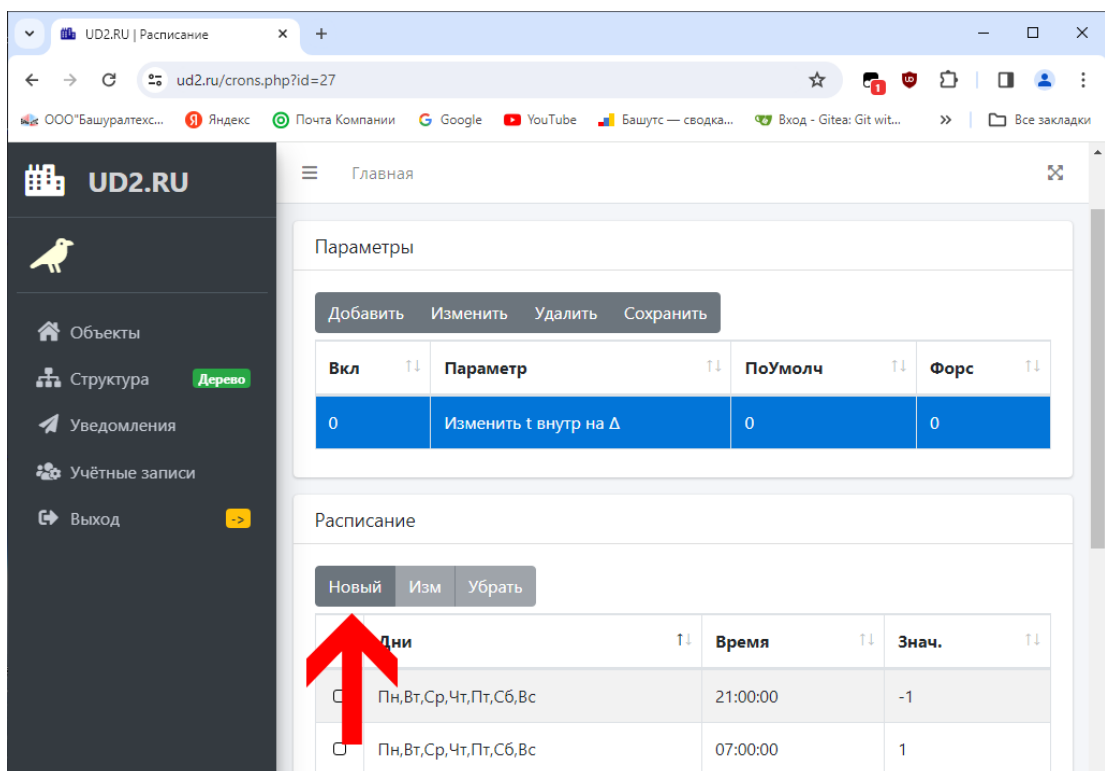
UD2.RU | Расписание
ud2.ru/crons.php?id=27
ООО"Башуралтехс... Яндекс Почта Компании Google YouTube Башутс — сводка... Вход - Gitea: Git wit... » Все закладки

UD2.RU

Объекты
Структура Дерево
Уведомления
Учётные записи
Выход ->

Главная

Параметры

Добавить Изменить Удалить Сохранить

| Вкл | Параметр | ПоУмолч | Форс |
|---|---|---|---|
| 0 | Изменить t внутр на Δ | 0 | 0 |

Расписание

Новый Изм Убрать

| | Дни | Время | Знач. |
|---|---|---|---|
| | Пн,Вт,Ср,Чт,Пт,Сб,Вс | 21:00:00 | -1 |
| | Пн,Вт,Ср,Чт,Пт,Сб,Вс | 07:00:00 | 1 |